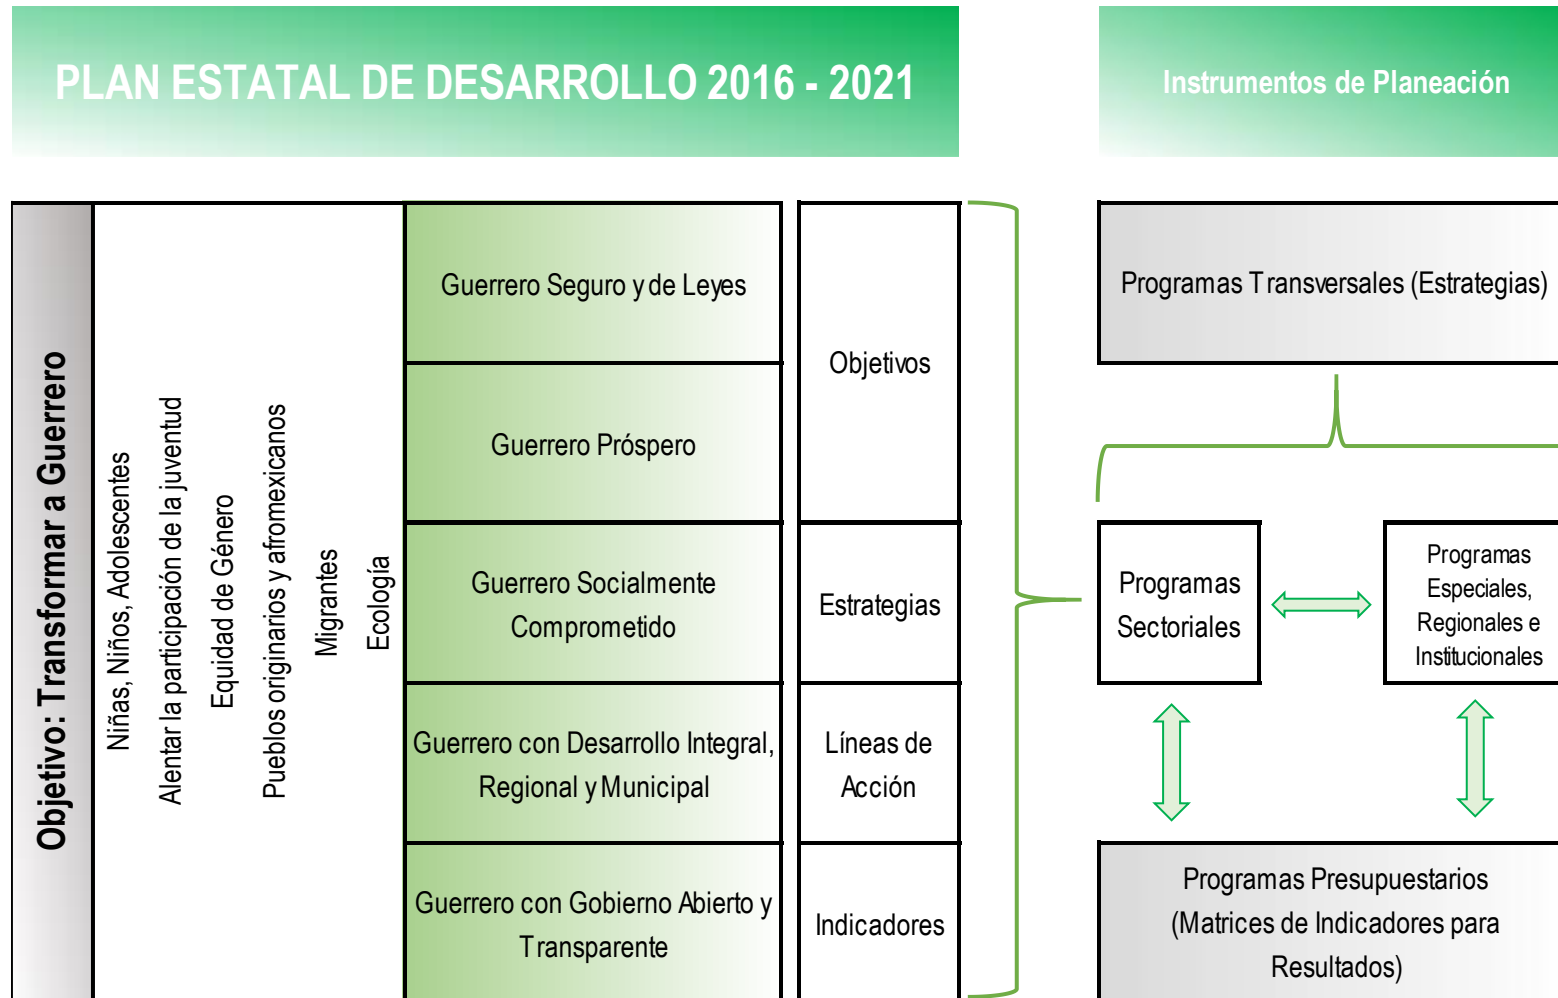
PLAN ESTATAL DE DESARROLLO 2016 - 2021

Instrumentos de Planeación

Objetivo: Transformar a Guerrero

Niñas, Niños, Adolescentes
Alentar la participación de la juventud
Equidad de Género
Pueblos originarios y afromexicanos
Migrantes
Ecología

Guerrero Seguro y de Leyes

Guerrero Próspero

Guerrero Socialmente Comprometido

Guerrero con Desarrollo Integral, Regional y Municipal

Guerrero con Gobierno Abierto y Transparente

Objetivos

Estrategias

Líneas de Acción

Indicadores

Programas Transversales (Estrategias)

Programas Sectoriales

Programas Especiales, Regionales e Institucionales

Programas Presupuestarios (Matrices de Indicadores para Resultados)